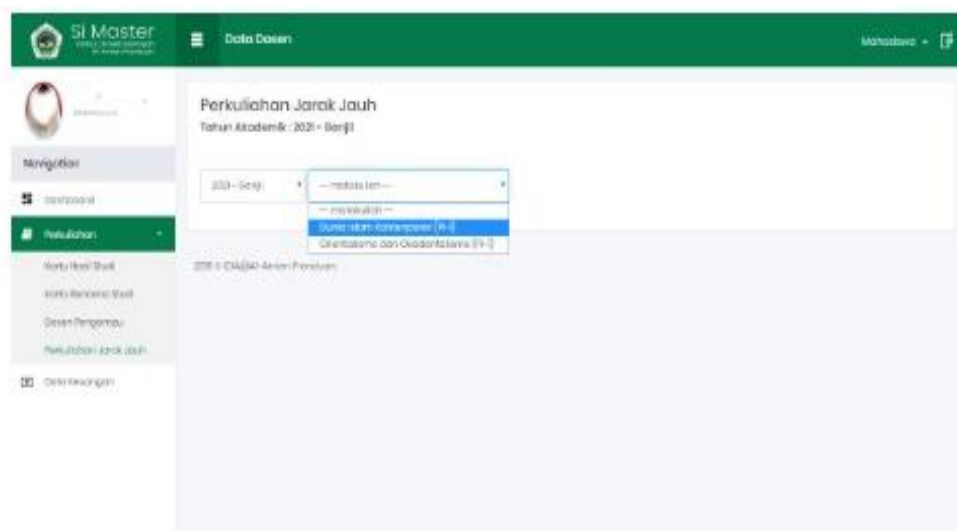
Si Master
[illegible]

Data Dosen

Mahasiswa

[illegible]

Navigation

Dashboard

Perkuliahan

Kartu Hasil Studi

Kartu Rencana Studi

Dosen Pengampu

Perkuliahan Jarak Jauh

Data Keuangan

Perkuliahan Jarak Jauh
Tahun Akademik : 2021 - Genjil

2021 - Genjil

-- matakuliah --

-- matakuliah --
Dunia Islam Kontemporer (R-1)
Orientalisme dan Oksidentalisme (R-1)

2018 © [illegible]